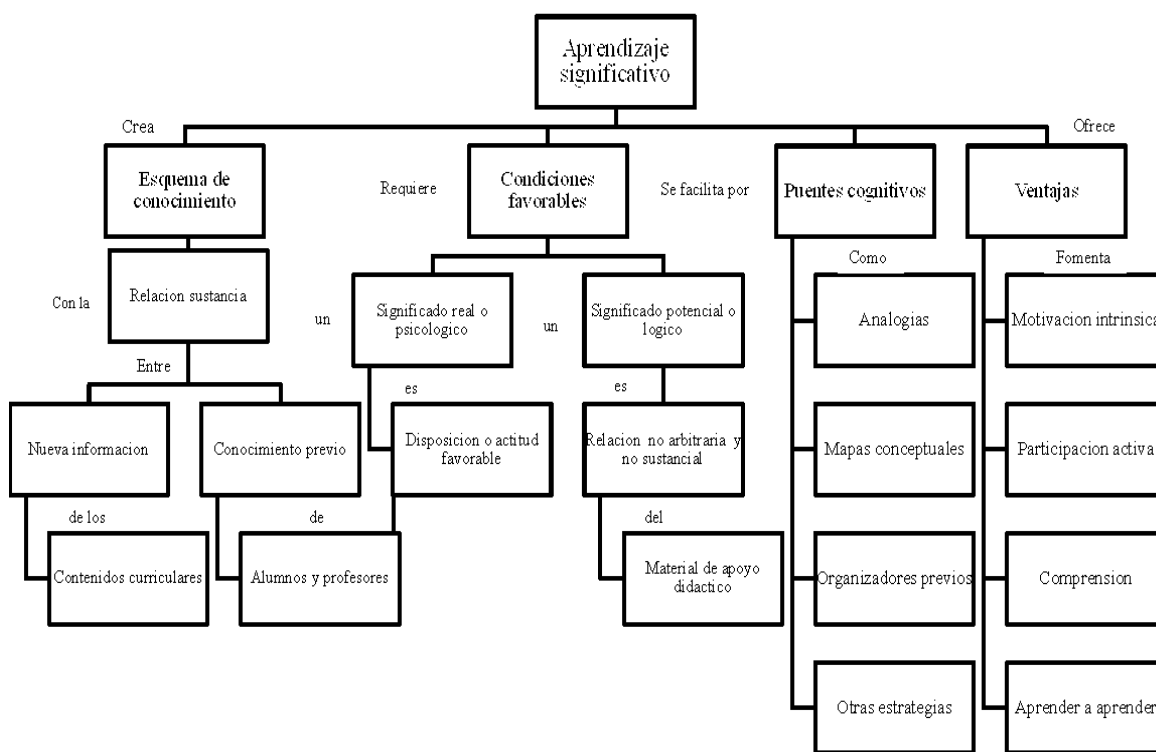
Aprendizaje significativo

Crea

Ofrece

Esquema de conocimiento

Requiere

Condiciones favorables

Se facilita por

Puentes cognitivos

Ventajas

Con la

Relacion sustancia

Entre

Nueva informacion

Conocimiento previo

de los

Contenidos curriculares

de

Alumnos y profesores

un

Significado real o psicologico

es

Disposicion o actitud favorable

un

Significado potencial o logico

es

Relacion no arbitraria y no sustancial

del

Material de apoyo didactico

Como

Analogias

Mapas conceptuales

Organizadores previos

Otras estrategias

Fomenta

Motivacion intrinsica

Participacion activa

Comprension

Aprender a aprender